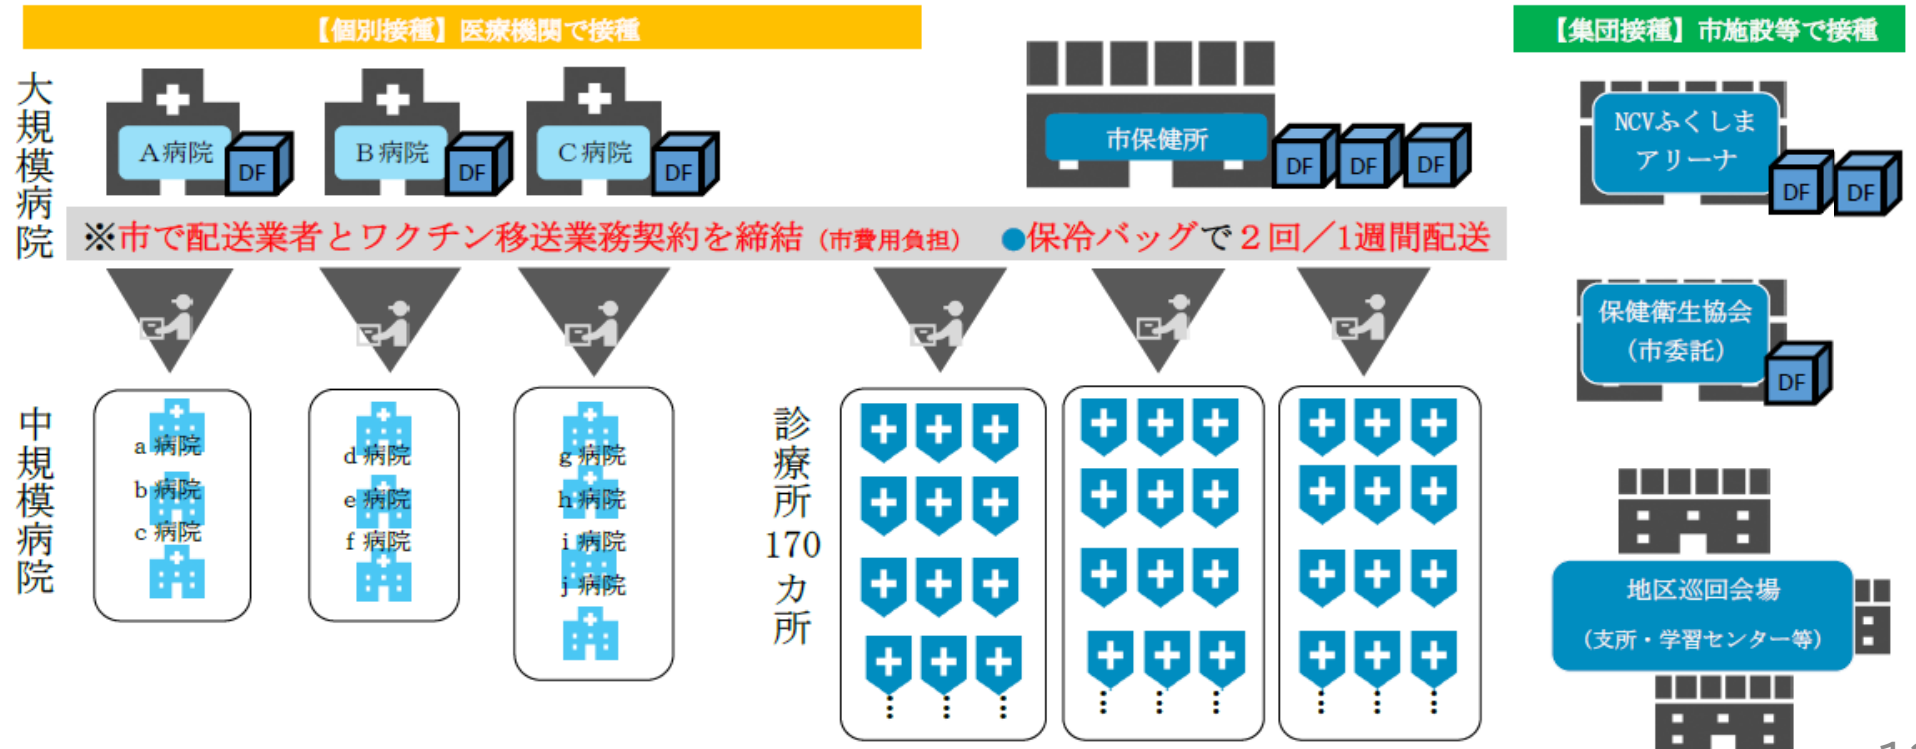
【個別接種】医療機関で接種

【集団接種】市施設等で接種

大規模病院

A病院 DF

B病院 DF

C病院 DF

市保健所 DF DF DF

NCVふくしまアリーナ DF DF

※市で配送業者とワクチン移送業務契約を締結（市費用負担） ●保冷バッグで２回／1週間配送

保健衛生協会（市委託） DF

中規模病院

a 病院
b 病院
c 病院

d 病院
e 病院
f 病院

g 病院
h 病院
i 病院
j 病院

診療所170カ所

地区巡回会場（支所・学習センター等）